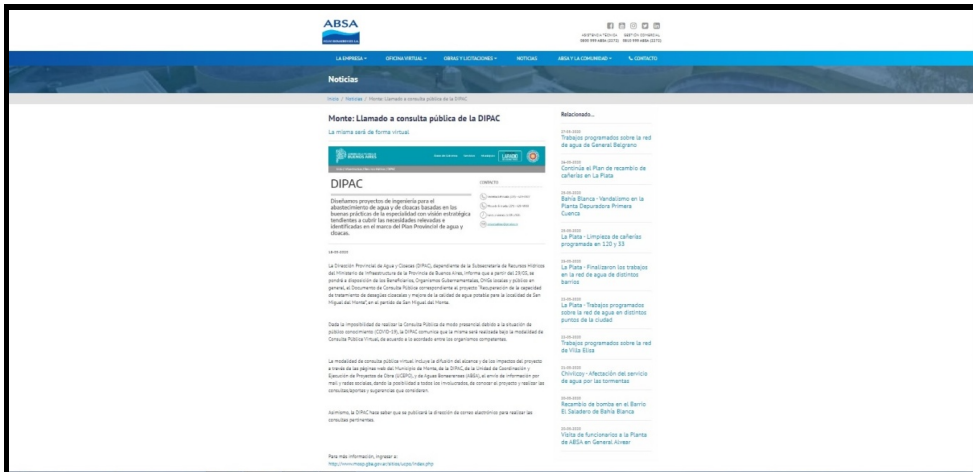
ABSA

LA EMPRESA ▾   OFICINA VIRTUAL ▾   OBRAS Y LICITACIONES ▾   NOTICIAS   ABSA Y LA COMUNIDAD ▾   CONTACTO

Noticias

Inicio / Noticias / Monte: Llamado a consulta pública de la DIPAC

Monte: Llamado a consulta pública de la DIPAC

La misma será de forma virtual

DIPAC

CONTACTO

Diseñamos proyectos de ingeniería para el abastecimiento de agua y de cloacas basadas en las buenas prácticas de la especialidad con visión estratégica tendientes a cubrir las necesidades relevadas e identificadas en el marco del Plan Provincial de agua y cloacas.

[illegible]

La Dirección Provincial de Agua y Cloacas (DIPAC), dependiente de la Subsecretaría de Recursos Hídricos del Ministerio de Infraestructura de la Provincia de Buenos Aires, informa que a partir del 29/05, se pondrá a disposición de los Beneficiarios, Organismos Gubernamentales, ONGs locales y público en general, el Documento de Consulta Pública correspondiente al proyecto "Recuperación de la capacidad de tratamiento de desagües cloacales y mejora de la calidad de agua potable para la localidad de San Miguel del Monte", en el partido de San Miguel del Monte.

Dada la imposibilidad de realizar la Consulta Pública de modo presencial debido a la situación de público conocimiento (COVID-19), la DIPAC comunica que la misma será realizada bajo la modalidad de Consulta Pública Virtual, de acuerdo a lo acordado entre los organismos competentes.

La modalidad de consulta pública virtual incluye la difusión del alcance y de los impactos del proyecto a través de las páginas web del Municipio de Monte, de la DIPAC, de la Unidad de Coordinación y Ejecución de Proyectos de Obra (UCEPO), y de Aguas Bonaerenses (ABSA), el envío de información por mail y redes sociales, dando la posibilidad a todos los involucrados, de conocer el proyecto y realizar las consultas/aportes y sugerencias que consideren.

Asimismo, la DIPAC hace saber que se publicará la dirección de correo electrónico para realizar las consultas pertinentes.

Para más información, ingresar a:
http://www.mosp.gba.gov.ar/sitios/ucpo/index.php

Relacionado...

Trabajos programados sobre la red de agua de General Belgrano

Continúa el Plan de recambio de cañerías en La Plata

Bahía Blanca - Vandalismo en la Planta Depuradora Primera Cuenca

La Plata - Limpieza de cañerías programada en 120 y 33

La Plata - Finalizaron los trabajos en la red de agua de distintos barrios

La Plata - Trabajos programados sobre la red de agua en distintos puntos de la ciudad

Trabajos programados sobre la red de Villa Elisa

Chivilcoy - Afectación del servicio de agua por las tormentas

Recambio de bomba en el Barrio El Saladero de Bahía Blanca

Visita de funcionarios a la Planta de ABSA en General Alvear